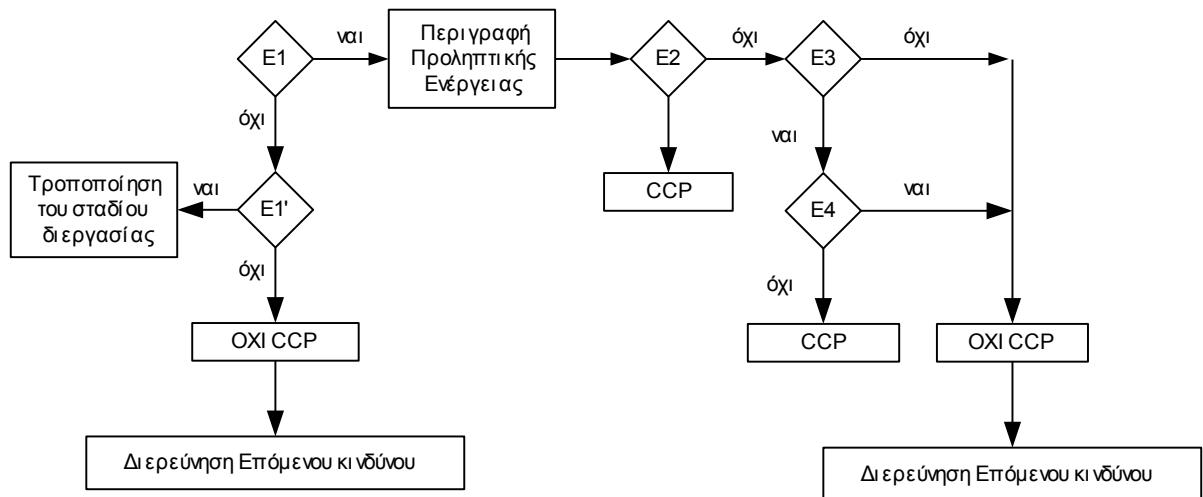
Ε1
ναι
Περιγραφή Προληπτικής Ενέργειας
Ε2
όχι
Ε3
όχι
όχι
ναι
Τροποποίηση του σταδίου διεργασίας
ναι
Ε1'
CCP
Ε4
ναι
όχι
όχι
ΟΧΙ CCP
CCP
ΟΧΙ CCP
Διερεύνηση Επόμενου κινδύνου
Διερεύνηση Επόμενου κινδύνου